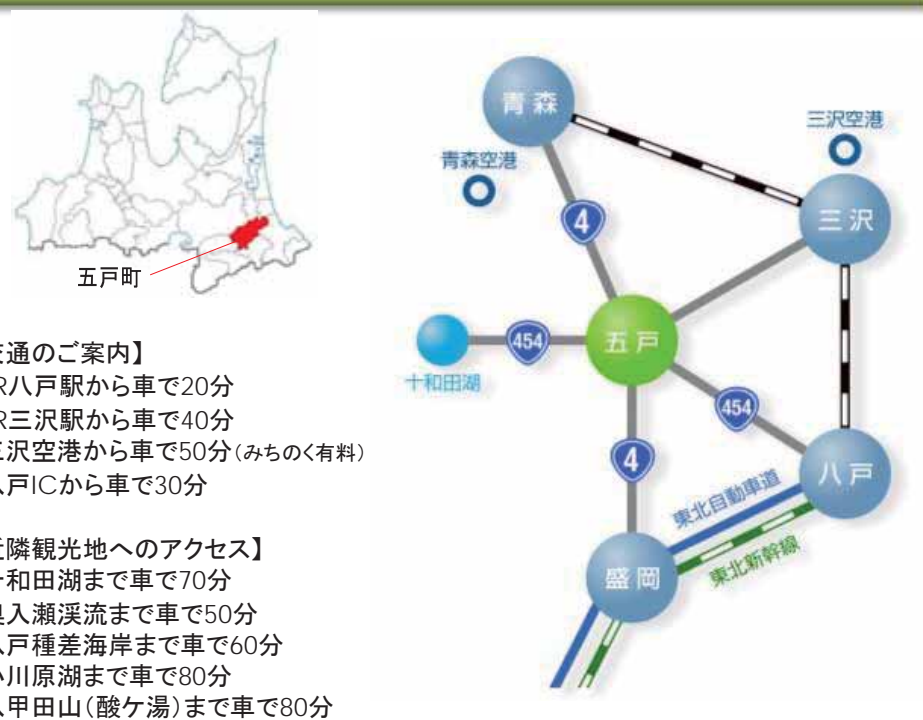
五戸町

交通のご案内】
R八戸駅から車で20分
R三沢駅から車で40分
三沢空港から車で50分(みちのく有料)
八戸ICから車で30分

近隣観光地へのアクセス】
十和田湖まで車で70分
奥入瀬渓流まで車で50分
八戸種差海岸まで車で60分
小川原湖まで車で80分
八甲田山(酸ケ湯)まで車で80分

青森
三沢空港
青森空港
4
三沢
454
五戸
十和田湖
454
4
八戸
東北自動車道
東北新幹線
盛岡